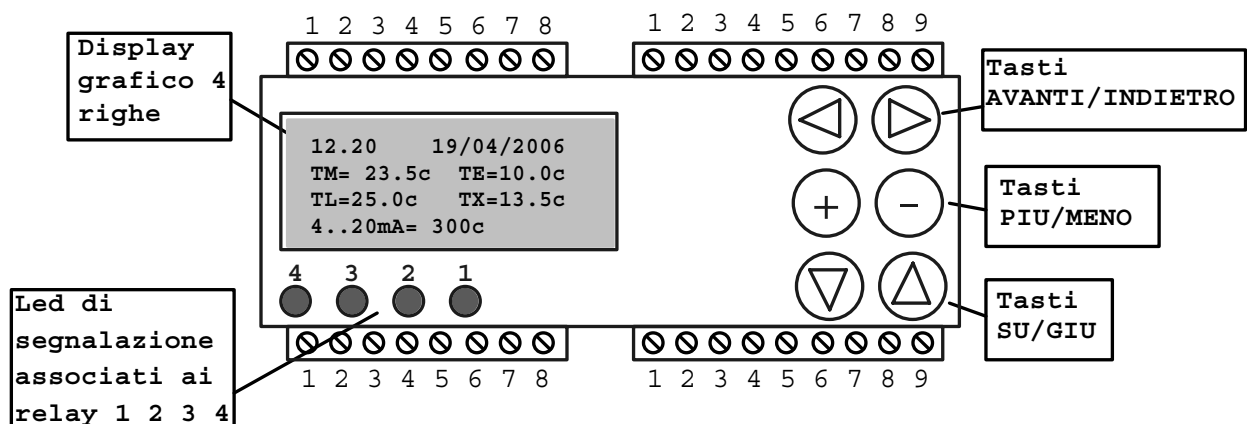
1 2 3 4 5 6 7 8

1 2 3 4 5 6 7 8 9

Display grafico 4 righe

Tasti AVANTI/INDIETRO

12.20 19/04/2006
TM= 23.5c TE=10.0c
TL=25.0c TX=13.5c
4..20mA= 300c

Tasti PIU/MENO

+ −

4 3 2 1

Tasti SU/GIU

Led di segnalazione associati ai relay 1 2 3 4

1 2 3 4 5 6 7 8

1 2 3 4 5 6 7 8 9